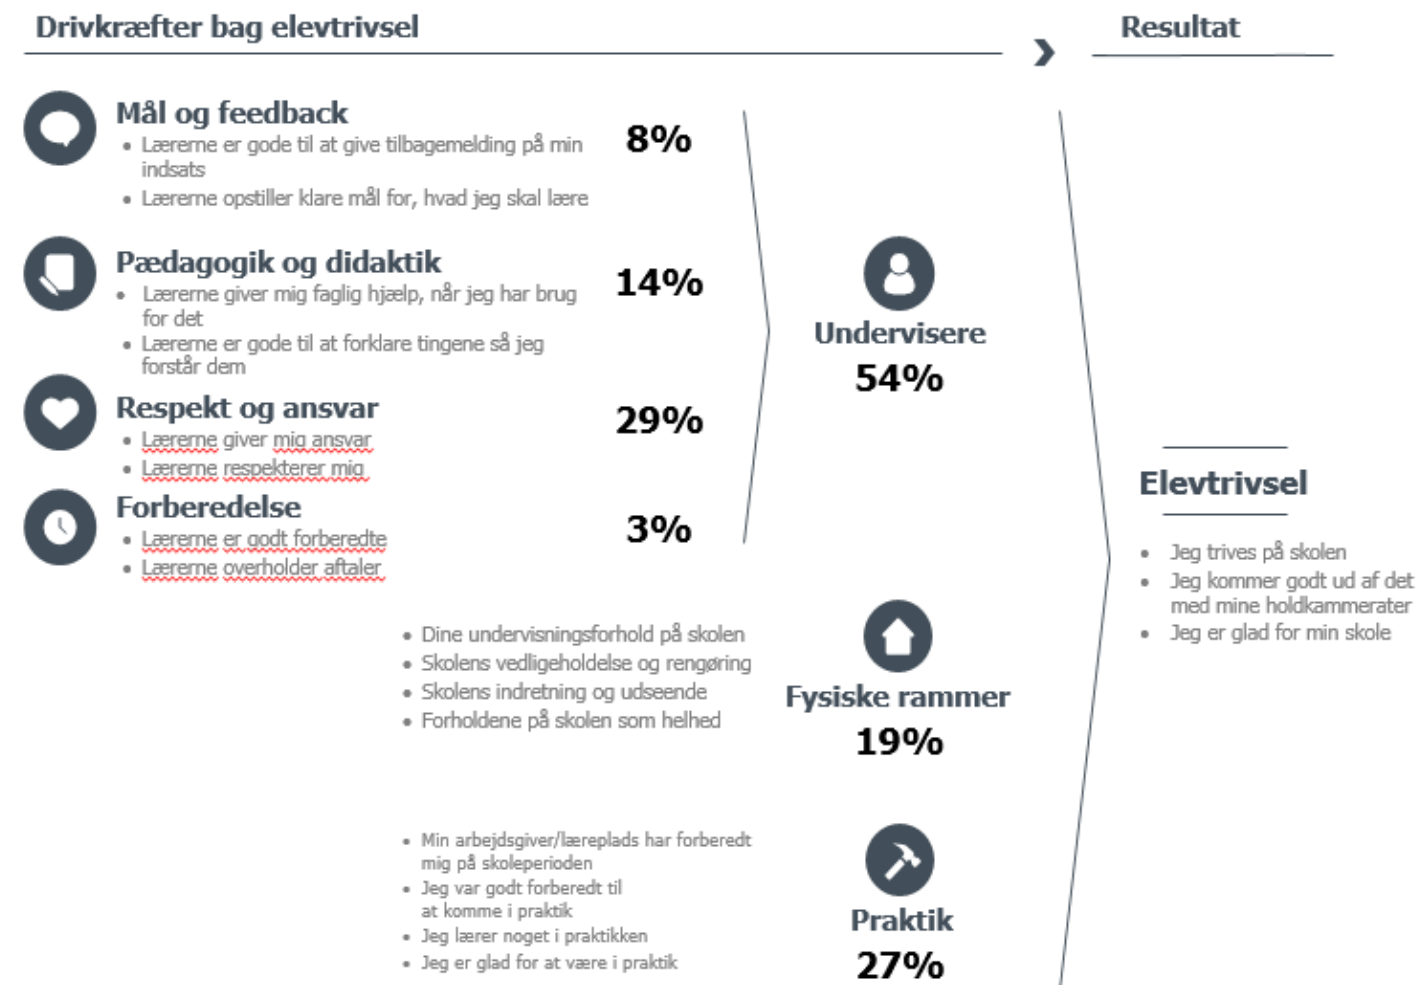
Drivkræfter bag elevtrivsel

›

Resultat

Mål og feedback
- Lærerne er gode til at give tilbagemelding på min indsats
- Lærerne opstiller klare mål for, hvad jeg skal lære

8%

Pædagogik og didaktik
- Lærerne giver mig faglig hjælp, når jeg har brug for det
- Lærerne er gode til at forklare tingene så jeg forstår dem

14%

Respekt og ansvar
- Lærerne giver mig ansvar
- Lærerne respekterer mig

29%

Forberedelse
- Lærerne er godt forberedte
- Lærerne overholder aftaler

3%

Undervisere
54%

- Dine undervisningsforhold på skolen
- Skolens vedligeholdelse og rengøring
- Skolens indretning og udseende
- Forholdene på skolen som helhed

Fysiske rammer
19%

- Min arbejdsgiver/læreplads har forberedt mig på skoleperioden
- Jeg var godt forberedt til at komme i praktik
- Jeg lærer noget i praktikken
- Jeg er glad for at være i praktik

Praktik
27%

Elevtrivsel
- Jeg trives på skolen
- Jeg kommer godt ud af det med mine holdkammerater
- Jeg er glad for min skole